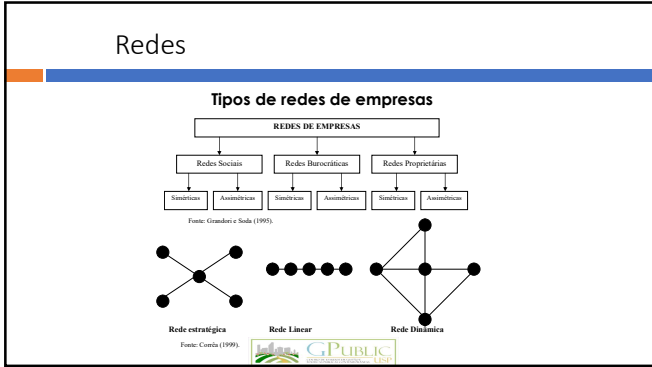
Redes

Tipos de redes de empresas

REDES DE EMPRESAS

Redes Sociais

Redes Burocráticas

Redes Proprietárias

Simétricas

Assimétricas

Simétricas

Assimétricas

Simétricas

Assimétricas

Fonte: Grandori e Soda (1995).

Rede estratégica

Rede Linear

Rede Dinâmica

Fonte: Corrêa (1999).

GPUBLIC
USP